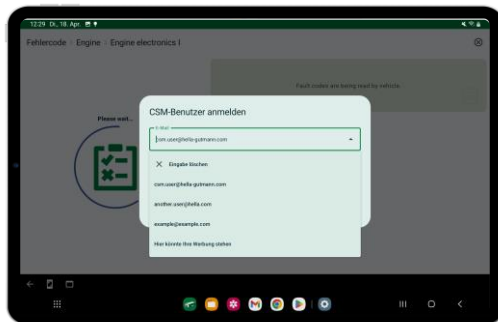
12:29 Di., 18. Apr.

Fehlercode > Engine > Engine electronics I

Fault codes are being read by vehicle

Please wait...

CSM-Benutzer anmelden

E-Mail
csm.user@hella-gutmann.com

Eingabe löschen

csm.user@hella-gutmann.com

another.user@hella.com

example@example.com

Hier könnte Ihre Werbung stehen